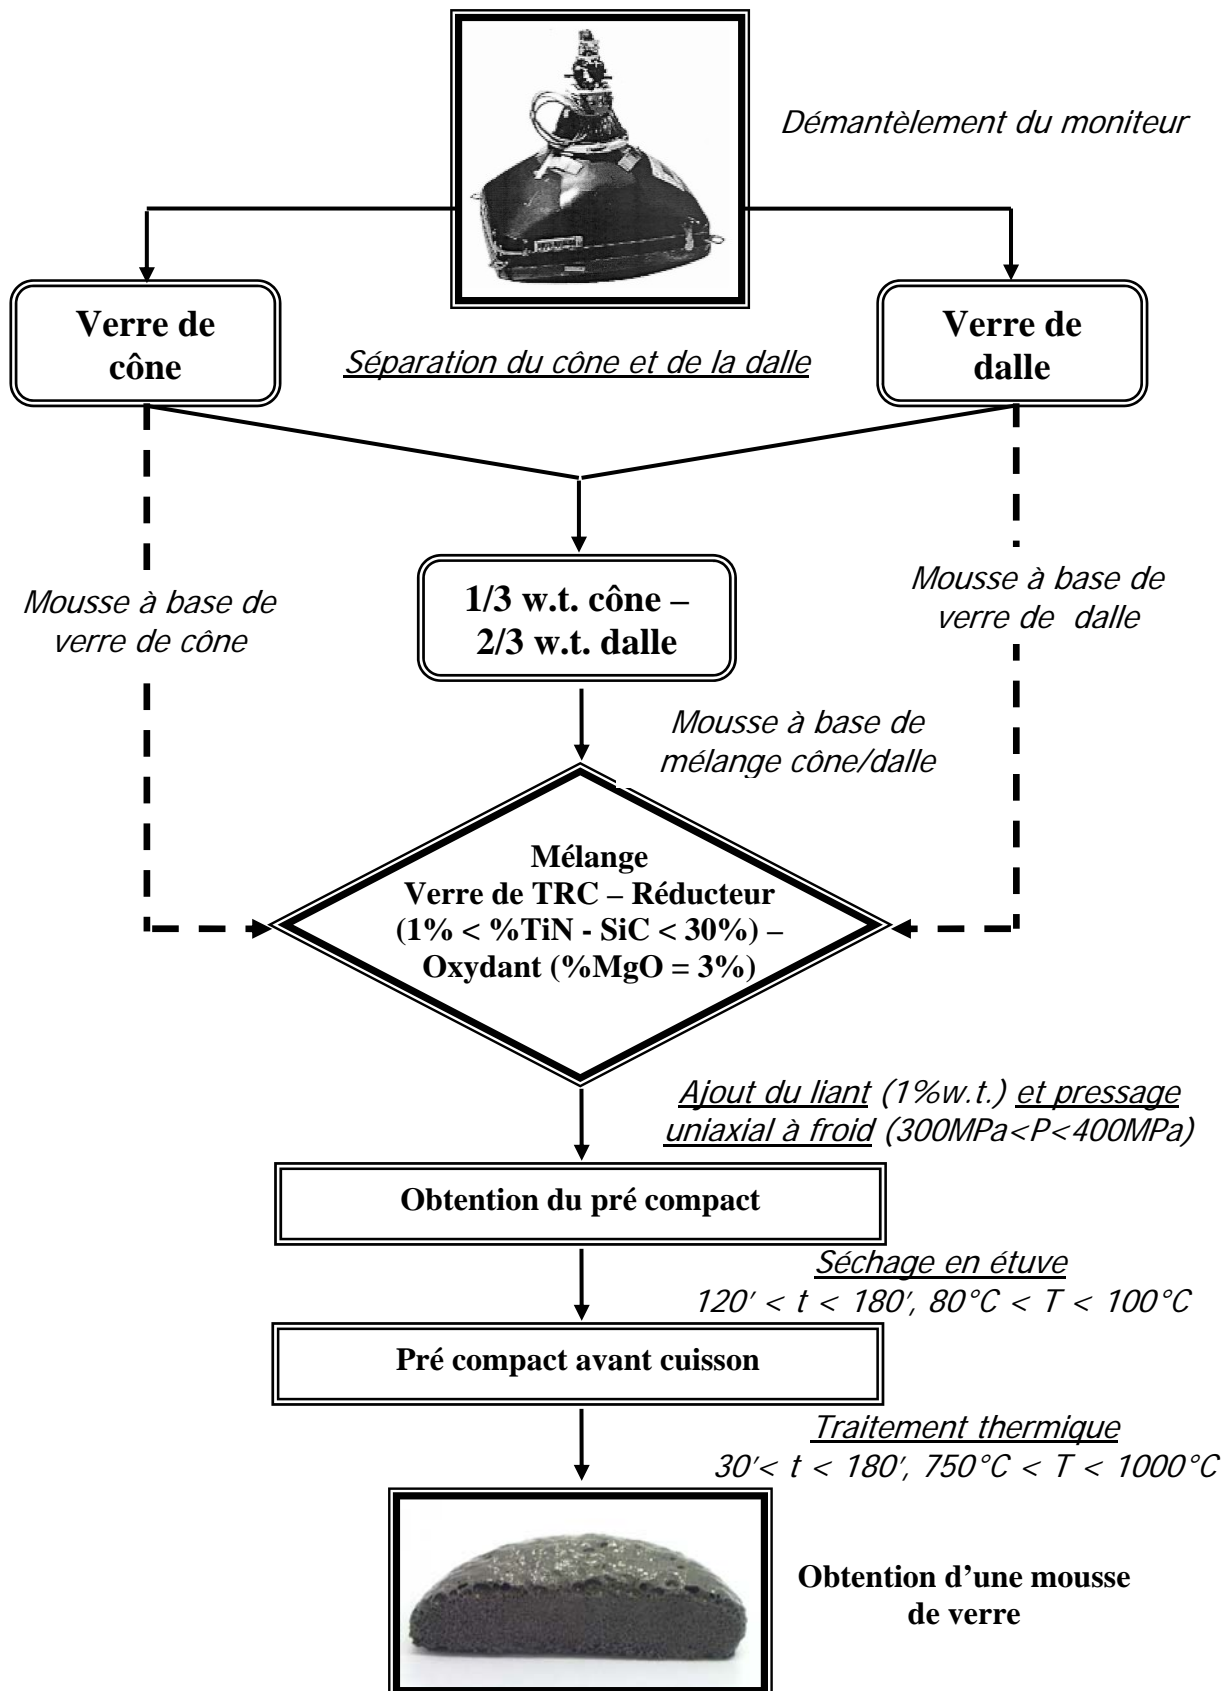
Démantèlement du moniteur

Verre de cône

Séparation du cône et de la dalle

Verre de dalle

Mousse à base de verre de cône

1/3 w.t. cône – 2/3 w.t. dalle

Mousse à base de verre de dalle

Mousse à base de mélange cône/dalle

Mélange
Verre de TRC – Réducteur
(1% < %TiN - SiC < 30%) –
Oxydant (%MgO = 3%)

Ajout du liant (1%w.t.) et pressage uniaxial à froid (300MPa<P<400MPa)

Obtention du pré compact

Séchage en étuve
120' < t < 180', 80°C < T < 100°C

Pré compact avant cuisson

Traitement thermique
30'< t < 180', 750°C < T < 1000°C

Obtention d'une mousse de verre